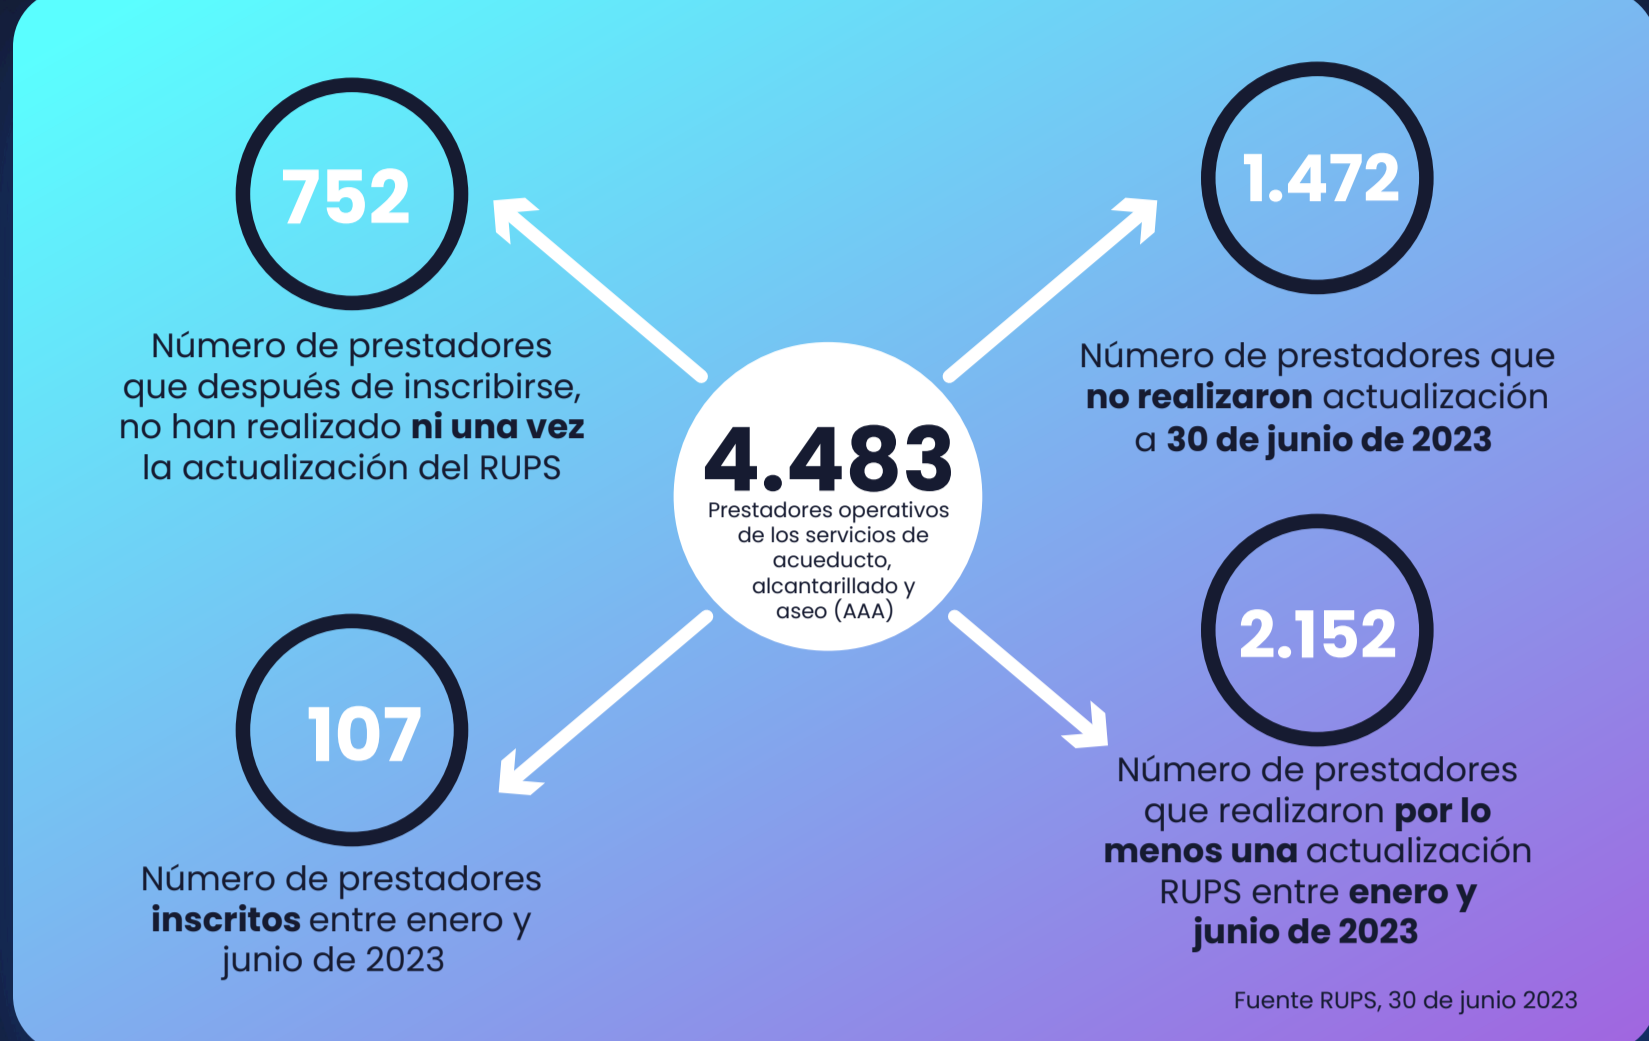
752

Número de prestadores que después de inscribirse, no han realizado ni una vez la actualización del RUPS

4.483
Prestadores operativos de los servicios de acueducto, alcantarillado y aseo (AAA)

1.472

Número de prestadores que no realizaron actualización a 30 de junio de 2023

107

Número de prestadores inscritos entre enero y junio de 2023

2.152

Número de prestadores que realizaron por lo menos una actualización RUPS entre enero y junio de 2023

Fuente RUPS, 30 de junio 2023